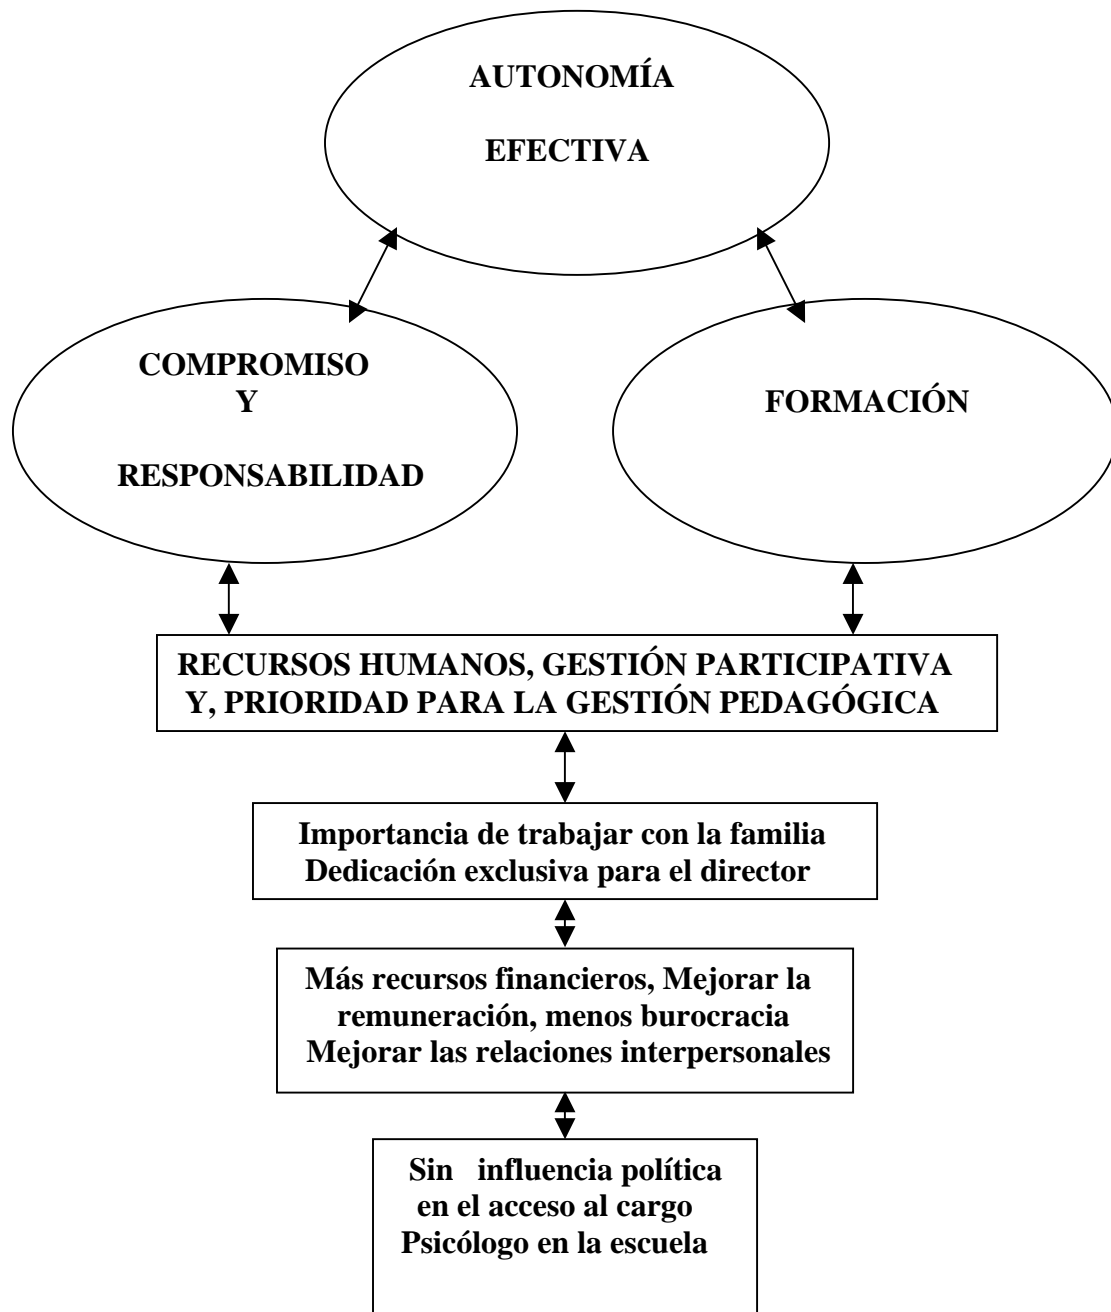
AUTONOMÍA

EFECTIVA

COMPROMISO
Y

RESPONSABILIDAD

FORMACIÓN

RECURSOS HUMANOS, GESTIÓN PARTICIPATIVA
Y, PRIORIDAD PARA LA GESTIÓN PEDAGÓGICA

Importancia de trabajar con la familia
Dedicación exclusiva para el director

Más recursos financieros, Mejorar la remuneración, menos burocracia
Mejorar las relaciones interpersonales

Sin influencia política en el acceso al cargo
Psicólogo en la escuela